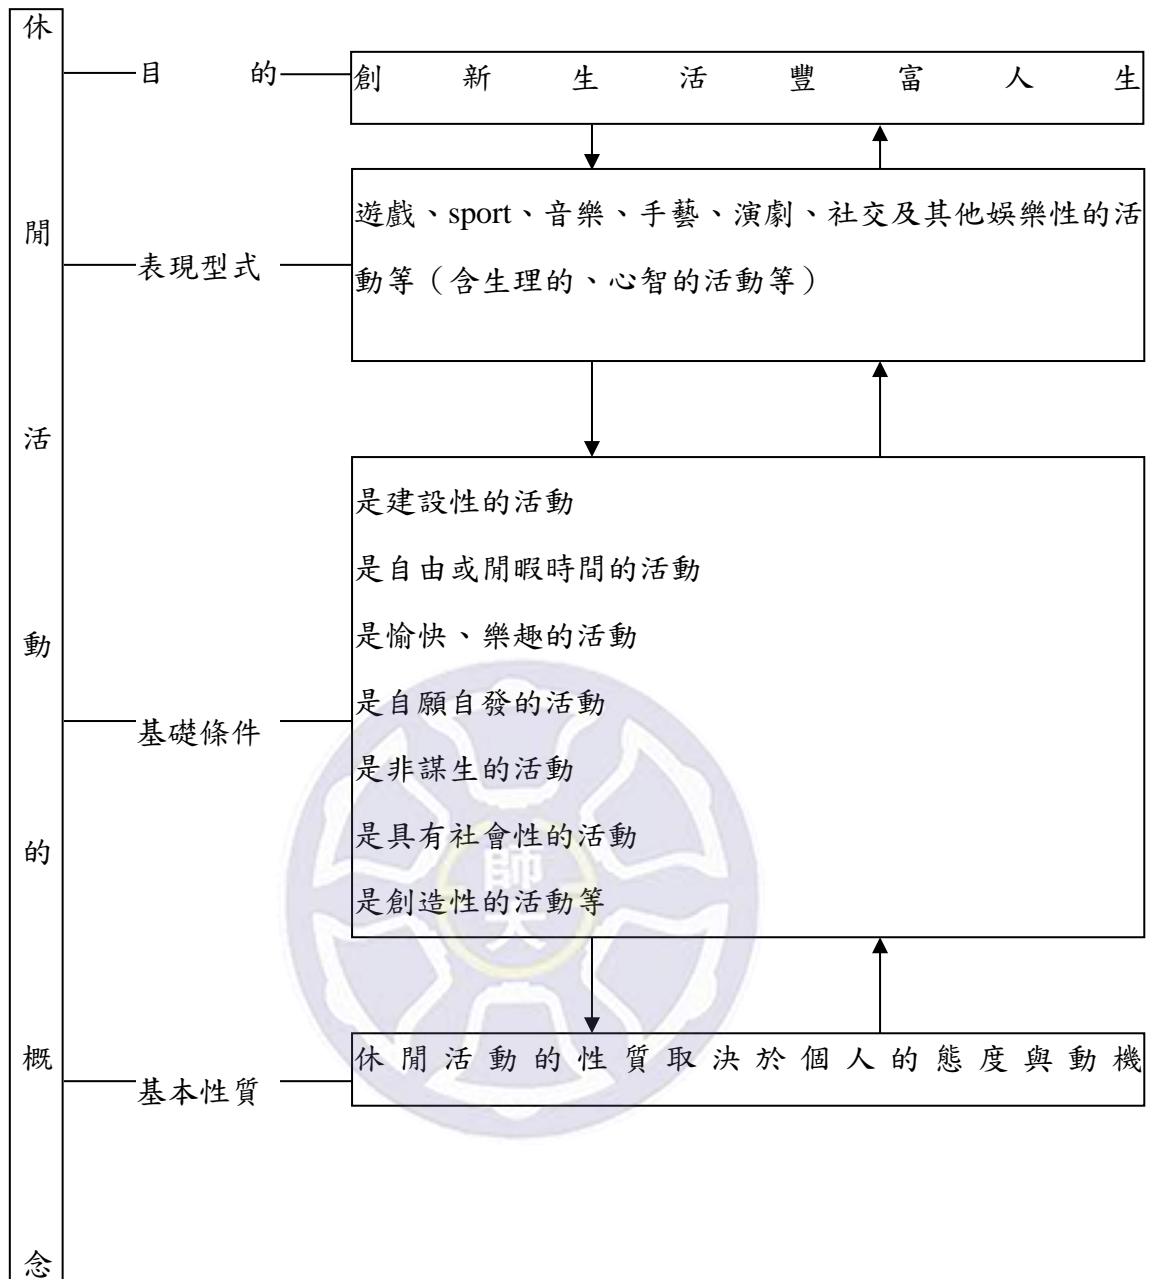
休閒活動的概念

目的

創新生活豐富人生

表現型式

遊戲、sport、音樂、手藝、演劇、社交及其他娛樂性的活動等（含生理的、心智的活動等）

基礎條件

是建設性的活動
是自由或閒暇時間的活動
是愉快、樂趣的活動
是自願自發的活動
是非謀生的活動
是具有社會性的活動
是創造性的活動等

基本性質

休閒活動的性質取決於個人的態度與動機

師